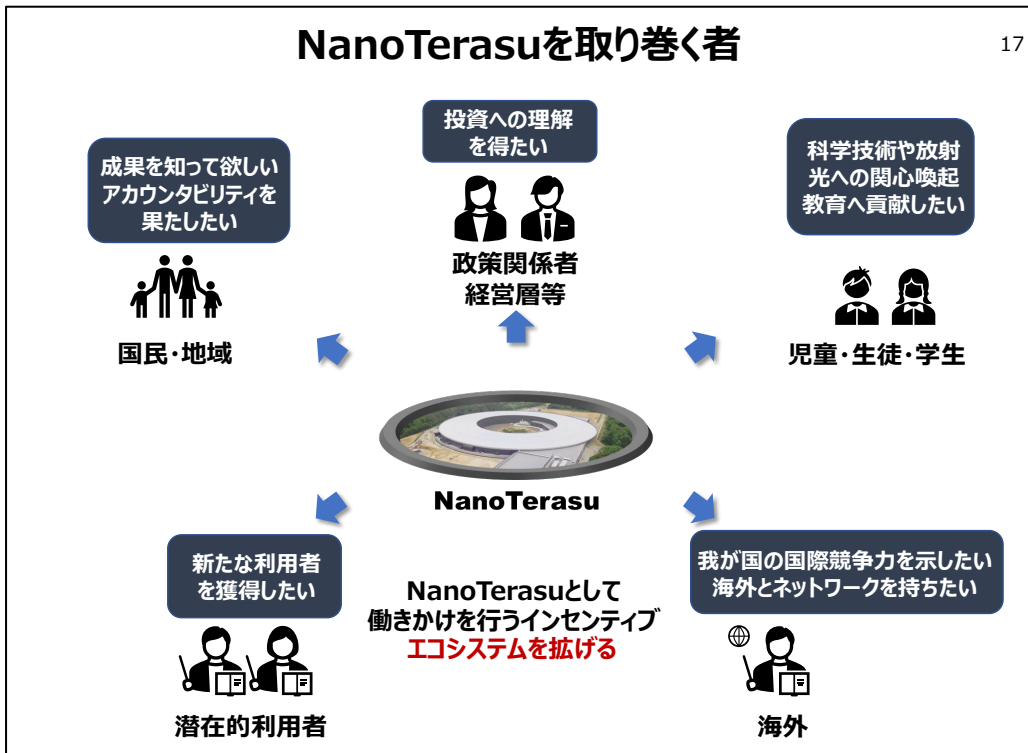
NanoTerasuを取り巻く者

17

投資への理解を得たい

成果を知って欲しい
アカウンタビリティを果たしたい

科学技術や放射光への関心喚起
教育へ貢献したい

政策関係者
経営層等

国民・地域

児童・生徒・学生

NanoTerasu

新たな利用者を獲得したい

我が国の国際競争力を示したい
海外とネットワークを持ちたい

NanoTerasuとして
働きかけを行うインセンティブ
エコシステムを拡げる

潜在的利用者

海外